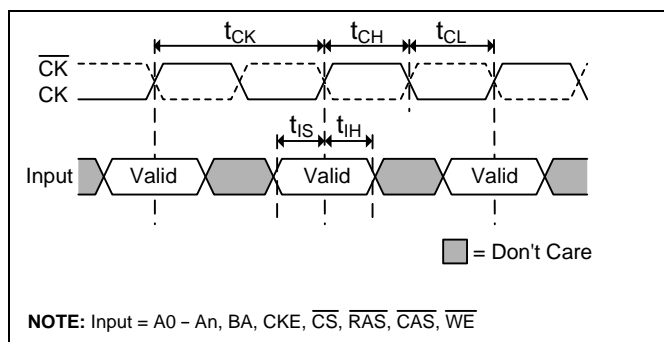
$t_{CK}$ $t_{CH}$ $t_{CL}$

$\overline{CK}$

CK

$t_{IS}$ $t_{IH}$

Input Valid Valid Valid

= Don't Care

**NOTE:** Input = A0 – An, BA, CKE, $\overline{CS}$, $\overline{RAS}$, $\overline{CAS}$, $\overline{WE}$